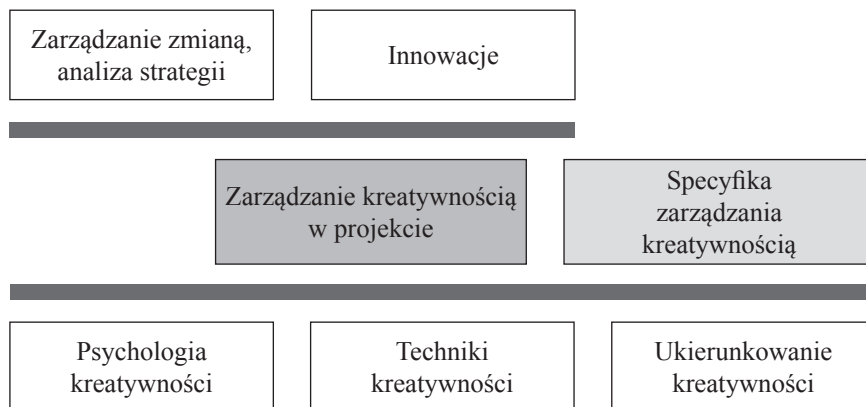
Zarządzanie zmianą, analiza strategii

Innowacje

Zarządzanie kreatywnością w projekcie

Specyfika zarządzania kreatywnością

Psychologia kreatywności

Techniki kreatywności

Ukierunkowanie kreatywności